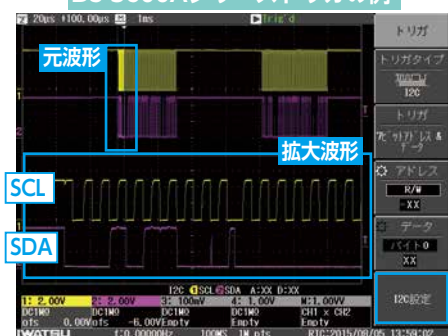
T 20μs ↑100.00μs 1ms Trig'd

トリガ

トリガタイプ

I2C

トリガ

アドレス&データ

アドレス

R/W

-XX

データ

バイト0

XX

元波形

拡大波形

SCL

SDA

I2C 1SCL 2SDA A:XX D:XX

| 1: 2.00V | 2: 2.00V | 3: 100mV | 4: 1.00V | M:1.00V |
|---|---|---|---|---|
| DC1MΩ | DC1MΩ | DC1MΩ | DC1MΩ | CH1 x CH2 |
| 0.00V | -6.00V | Empty | Empty | Empty |

I2C設定

IWATSU f:0.00000Hz 100MS 1M pts RTC:2015/08/05 13:58:02